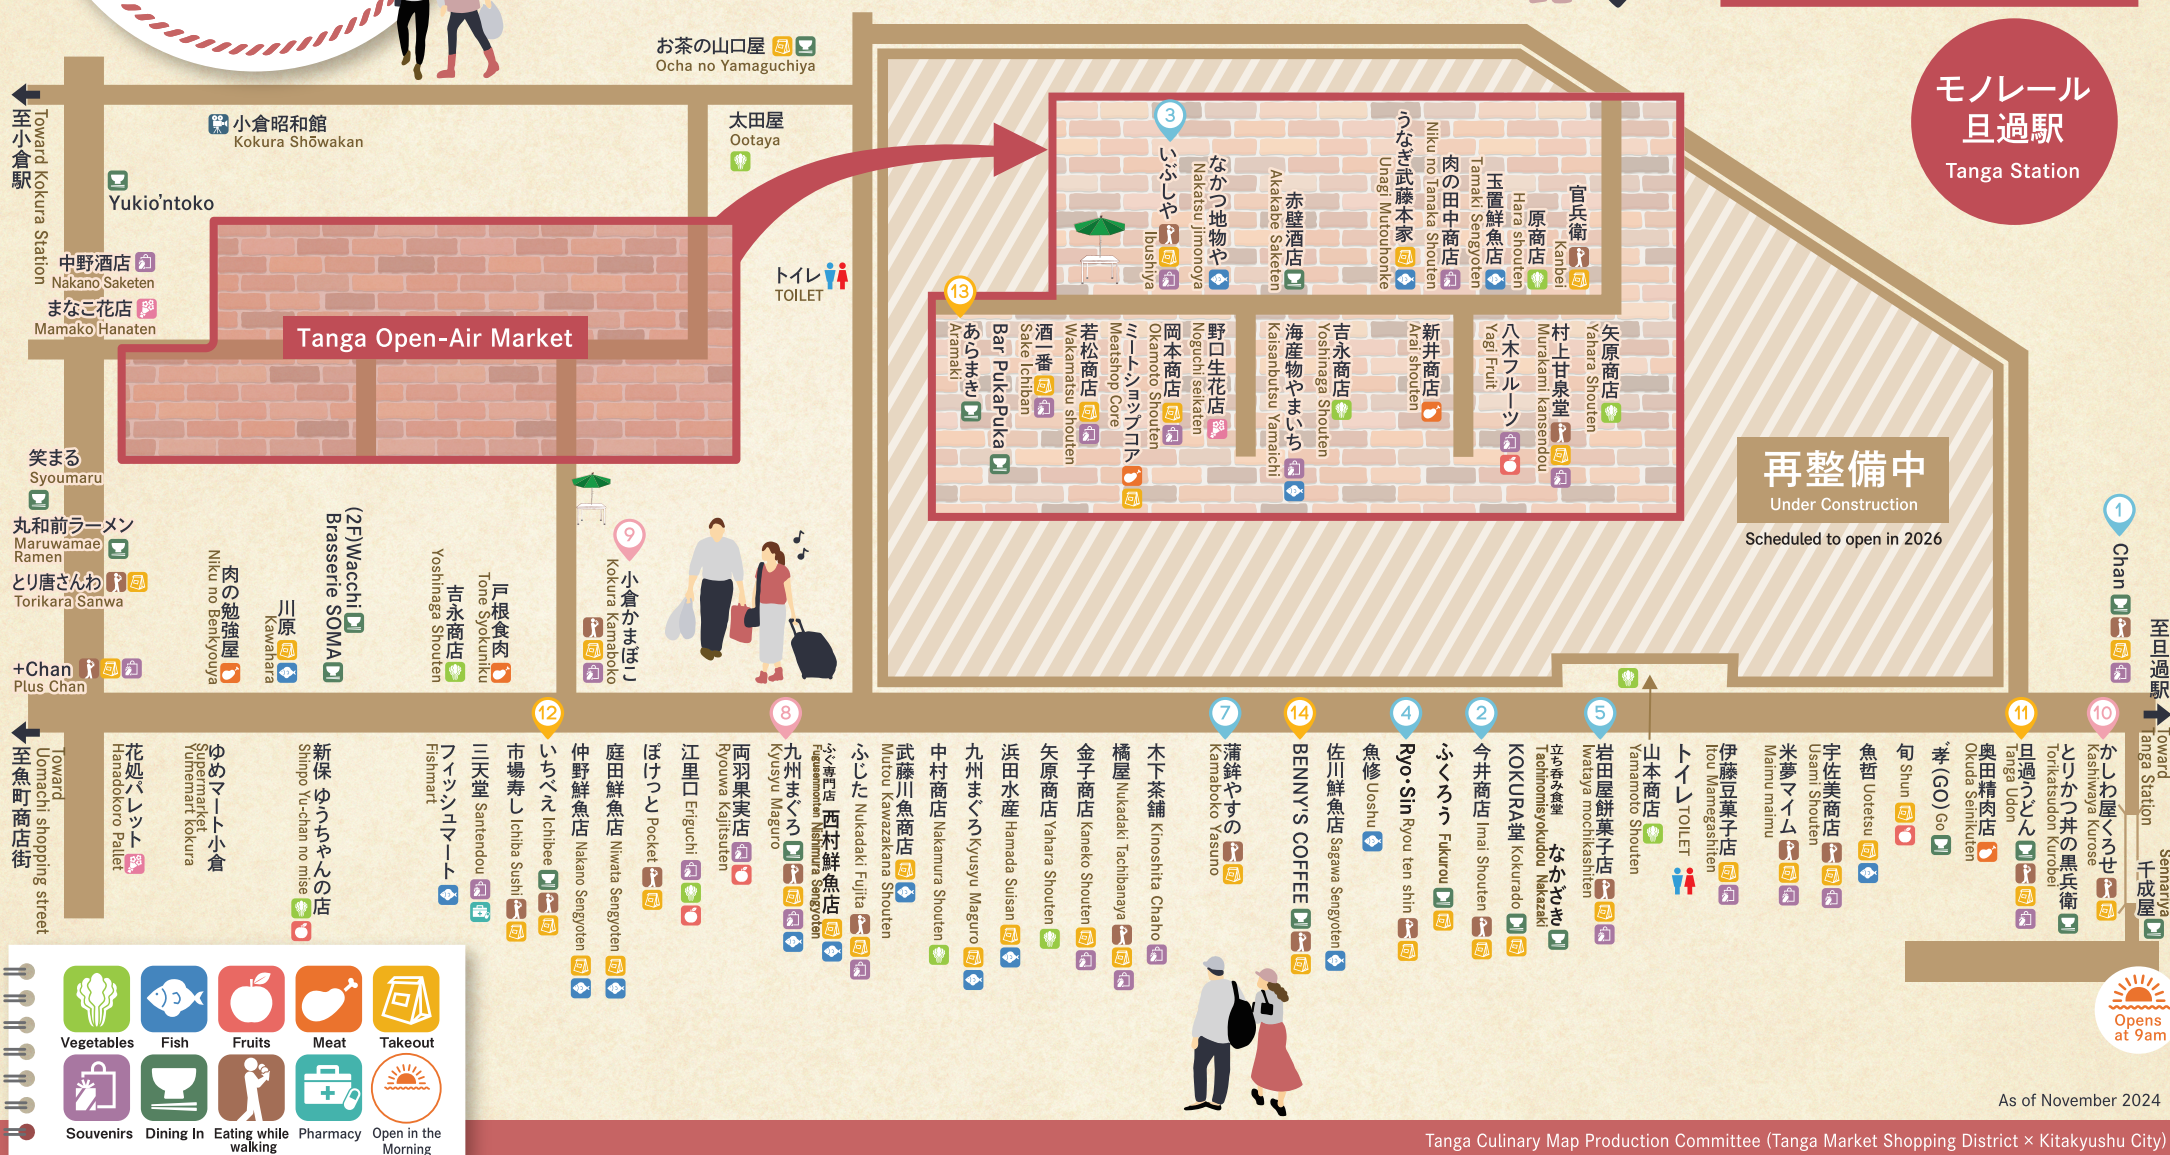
お茶の山口屋
Ocha no Yamaguchiya

モノレール
旦過駅
Tanga Station

至小倉駅 Toward Kokura Station

小倉昭和館
Kokura Shōwakan

太田屋
Ootaya

Yukio'ntoko

中野酒店
Nakano Saketen

まなこ花店
Mamako Hanaten

Tanga Open-Air Market

トイレ
TOILET

3 いぶしや Ibushiya
なかつ地物や Nakatsu jimonoya
赤壁酒店 Akakabe Saketen
うなぎ武藤本家 Unagi Mutouhonke
肉の田中商店 Niku no Tanaka Shouten
玉置鮮魚店 Tamaki Sengyoten
原商店 Hara shouten
官兵衛 Kanbei

13 あらまき Aramaki
Bar PukaPuka
酒一番 Sake Ichiban
若松商店 Wakamatsu shouten
ミートショップコア Meatshop Core
岡本商店 Okamoto Shouten
野口生花店 Noguchi seikaten
海産物やまいち Kaisanbutsu Yamaichi
吉永商店 Yoshinaga Shouten
新井商店 Arai shouten
八木フルーツ Yagi Fruit
村上甘泉堂 Murakami kansendou
矢原商店 Yahara Shouten

再整備中
Under Construction
Scheduled to open in 2026

笑まる Syoumaru
丸和前ラーメン Maruwamae Ramen
とり唐さんわ Torikara Sanwa
+Chan Plus Chan
肉の勉強屋 Niku no Benkyouya
川原 Kawahara
(2F)Wacchi Brasserie SOMA
吉永商店 Yoshinaga Shouten
戸根食肉 Tone Syokuniku
9 小倉かまぼこ Kokura Kamaboko

1 Chan
至旦過駅

至魚町商店街 Toward Uomachi shopping street
花処パレット Hanadokoro Pallet
ゆめマート小倉 Supermarket Yumemart kokura
新保 ゆうちゃんの店 Shinpo Yu-chan no mise
フィッシュマート Fishmart
三天堂 Santendou
市場寿し Ichiba Sushi
12 いちべえ Ichibee
仲野鮮魚店 Nakano Sengyoten
庭田鮮魚店 Niwata Sengyoten
ぽけっと Pocket
江里口 Eriguchi
両羽果実店 Ryouwa Kajitsuten
8 九州まぐろ Kyusyu Maguro
ふぐ専門店 西村鮮魚店 Fuguasenmonten Nishimura Sengyoten
ふじた Nukadaki Fujita
武藤川魚商店 Mutou Kawazakana Shouten
中村商店 Nakamura Shouten
九州まぐろ Kyusyu Maguro
浜田水産 Hamada Suisan
矢原商店 Yahara Shouten
金子商店 Kaneko Shouten
橘屋 Nukadaki Tachibanaya
木下茶舗 Kinoshita Chaho
7 蒲鉾やすの Kamaboko Yasuno
14 BENNY'S COFFEE
佐川鮮魚店 Sagawa Sengyoten
魚修 Uoshu
4 Ryo・Sin Ryou ten shin
ふくろう Fukurou
2 今井商店 Imai Shouten
KOKURA堂 Kokurado
立ち呑み食堂 なかざき Tachinomisyokudou Nakazaki
5 岩田屋餅菓子店 Iwataya mochikashiten
山本商店 Yamamoto Shouten
トイレ TOILET
伊東豆菓子店 Itou Mamegashiten
米夢マイム Maimu maimu
宇佐美商店 Usami Shouten
魚哲 Uotetsu
旬 Shun
孝(GO) Go
奥田精肉店 Okuda Seinikuten
11 旦過うどん Tanga Udon
とりかつ丼の黒兵衛 Torikatsudon Kurobei
10 かしわ屋くろせ Kashiwaya Kurose
至旦過駅 Toward Tanga Station
千成屋 Sennariya

Opens at 9am

Vegetables Fish Fruits Meat Takeout
Souvenirs Dining In Eating while walking Pharmacy Open in the Morning

As of November 2024

Tanga Culinary Map Production Committee (Tanga Market Shopping District × Kitakyushu City)